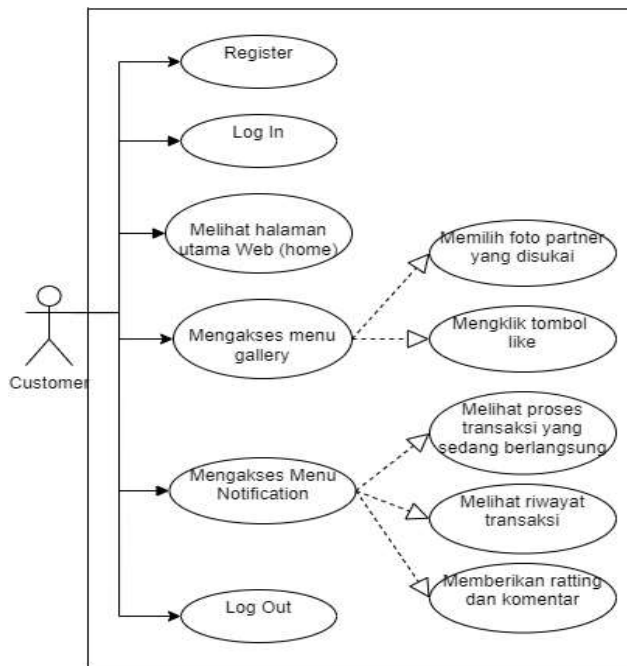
Register

Log In

Melihat halaman utama Web (home)

Customer

Mengakses menu gallery

Memilih foto partner yang disukai

Mengklik tombol like

Mengakses Menu Notification

Melihat proses transaksi yang sedang berlangsung

Melihat riwayat transaksi

Memberikan ratting dan komentar

Log Out